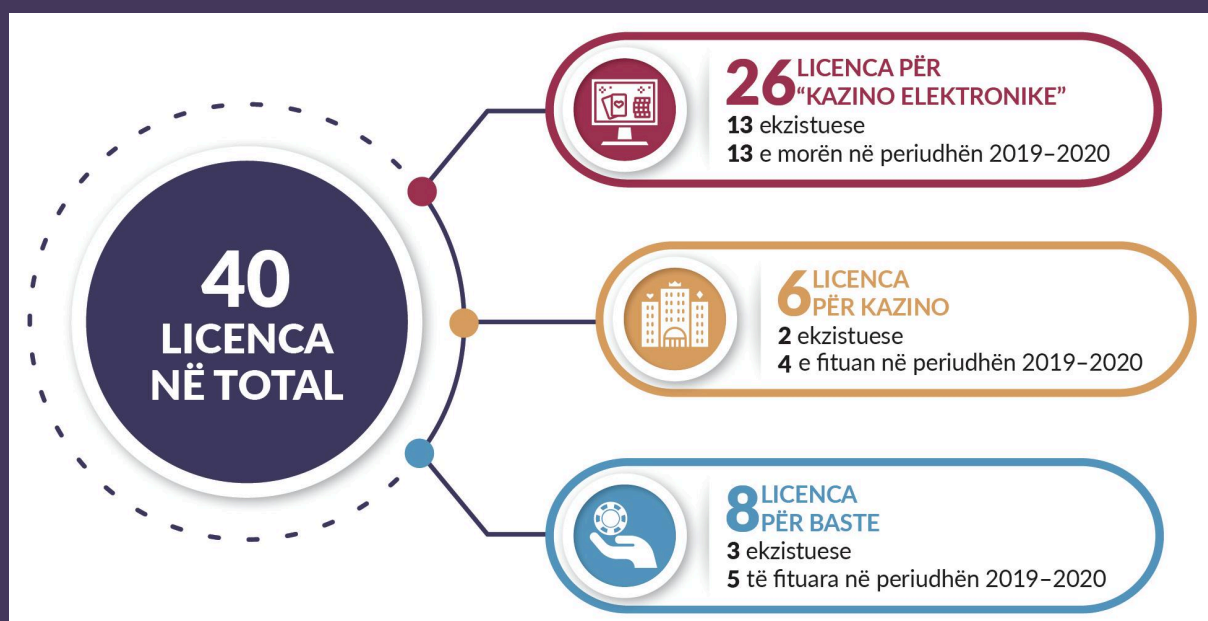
40
LICENCA
NË TOTAL

26 LICENCA PËR "KAZINO ELEKTRONIKE"
13 ekzistuese
13 e morën në periudhën 2019–2020

6 LICENCA PËR KAZINO
2 ekzistuese
4 e fituan në periudhën 2019–2020

8 LICENCA PËR BASTE
3 ekzistuese
5 të fituara në periudhën 2019–2020